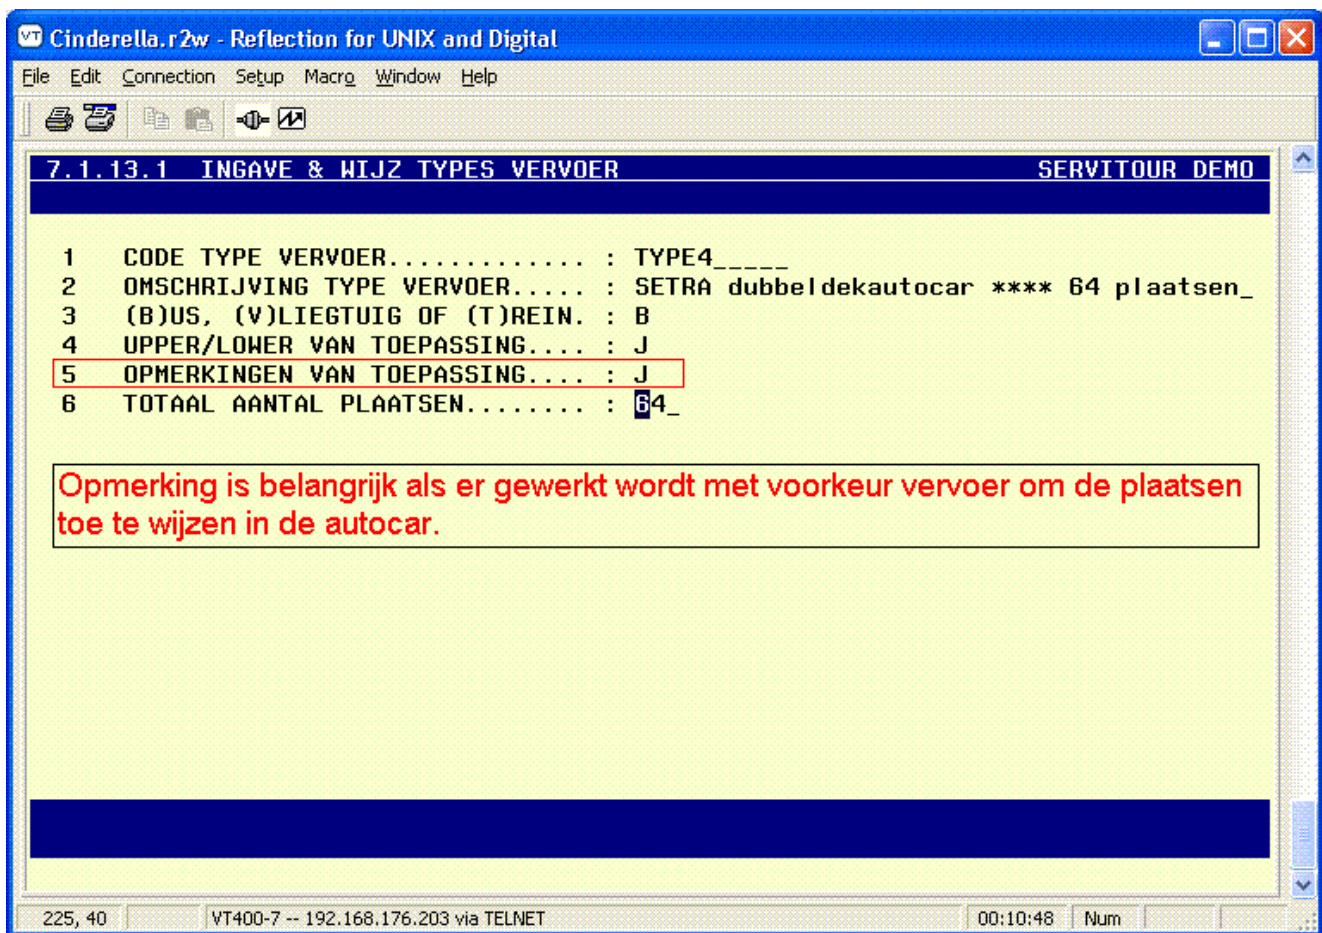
Cinderella.r2w - Reflection for UNIX and Digital

File Edit Connection Setup Macro Window Help

7.1.13.1 INGAVE & WIJZ TYPES VERVOER SERVITOUR DEMO

1 CODE TYPE VERVOER............. : TYPE4_____
2 OMSCHRIJVING TYPE VERVOER..... : SETRA dubbeldekautocar **** 64 plaatsen_
3 (B)US, (V)LIEGTUIG OF (T)REIN. : B
4 UPPER/LOWER VAN TOEPASSING.... : J
5 OPMERKINGEN VAN TOEPASSING.... : J
6 TOTAAL AANTAL PLAATSEN........ : 64_

Opmerking is belangrijk als er gewerkt wordt met voorkeur vervoer om de plaatsen toe te wijzen in de autocar.

225, 40 VT400-7 -- 192.168.176.203 via TELNET 00:10:48 Num